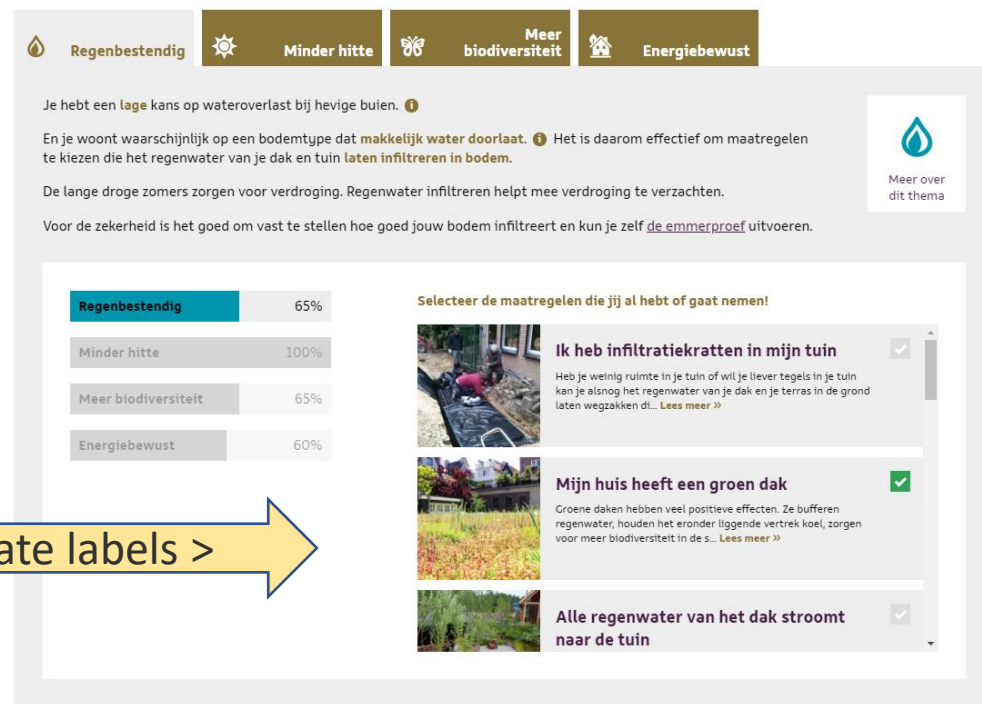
Regenbestendig | Minder hitte | Meer biodiversiteit | Energiebewust

Je hebt een lage kans op wateroverlast bij hevige buien.

En je woont waarschijnlijk op een bodemtype dat makkelijk water doorlaat. Het is daarom effectief om maatregelen te kiezen die het regenwater van je dak en tuin laten infiltreren in bodem.

De lange droge zomers zorgen voor verdroging. Regenwater infiltreren helpt mee verdroging te verzachten.

Voor de zekerheid is het goed om vast te stellen hoe goed jouw bodem infiltreert en kun je zelf de emmerproef uitvoeren.

Meer over dit thema

| | |
|---|---|
| Regenbestendig | 65% |
| Minder hitte | 100% |
| Meer biodiversiteit | 65% |
| Energiebewust | 60% |

Selecteer de maatregelen die jij al hebt of gaat nemen!

Ik heb infiltratiekratten in mijn tuin

Heb je weinig ruimte in je tuin of wil je liever tegels in je tuin kan je alsnog het regenwater van je dak en je terras in de grond laten wegzakken di... Lees meer »

Mijn huis heeft een groen dak

Groene daken hebben veel positieve effecten. Ze bufferen regenwater, houden het eronder liggende vertrek koel, zorgen voor meer biodiversiteit in de s... Lees meer »

Alle regenwater van het dak stroomt naar de tuin

ate labels >